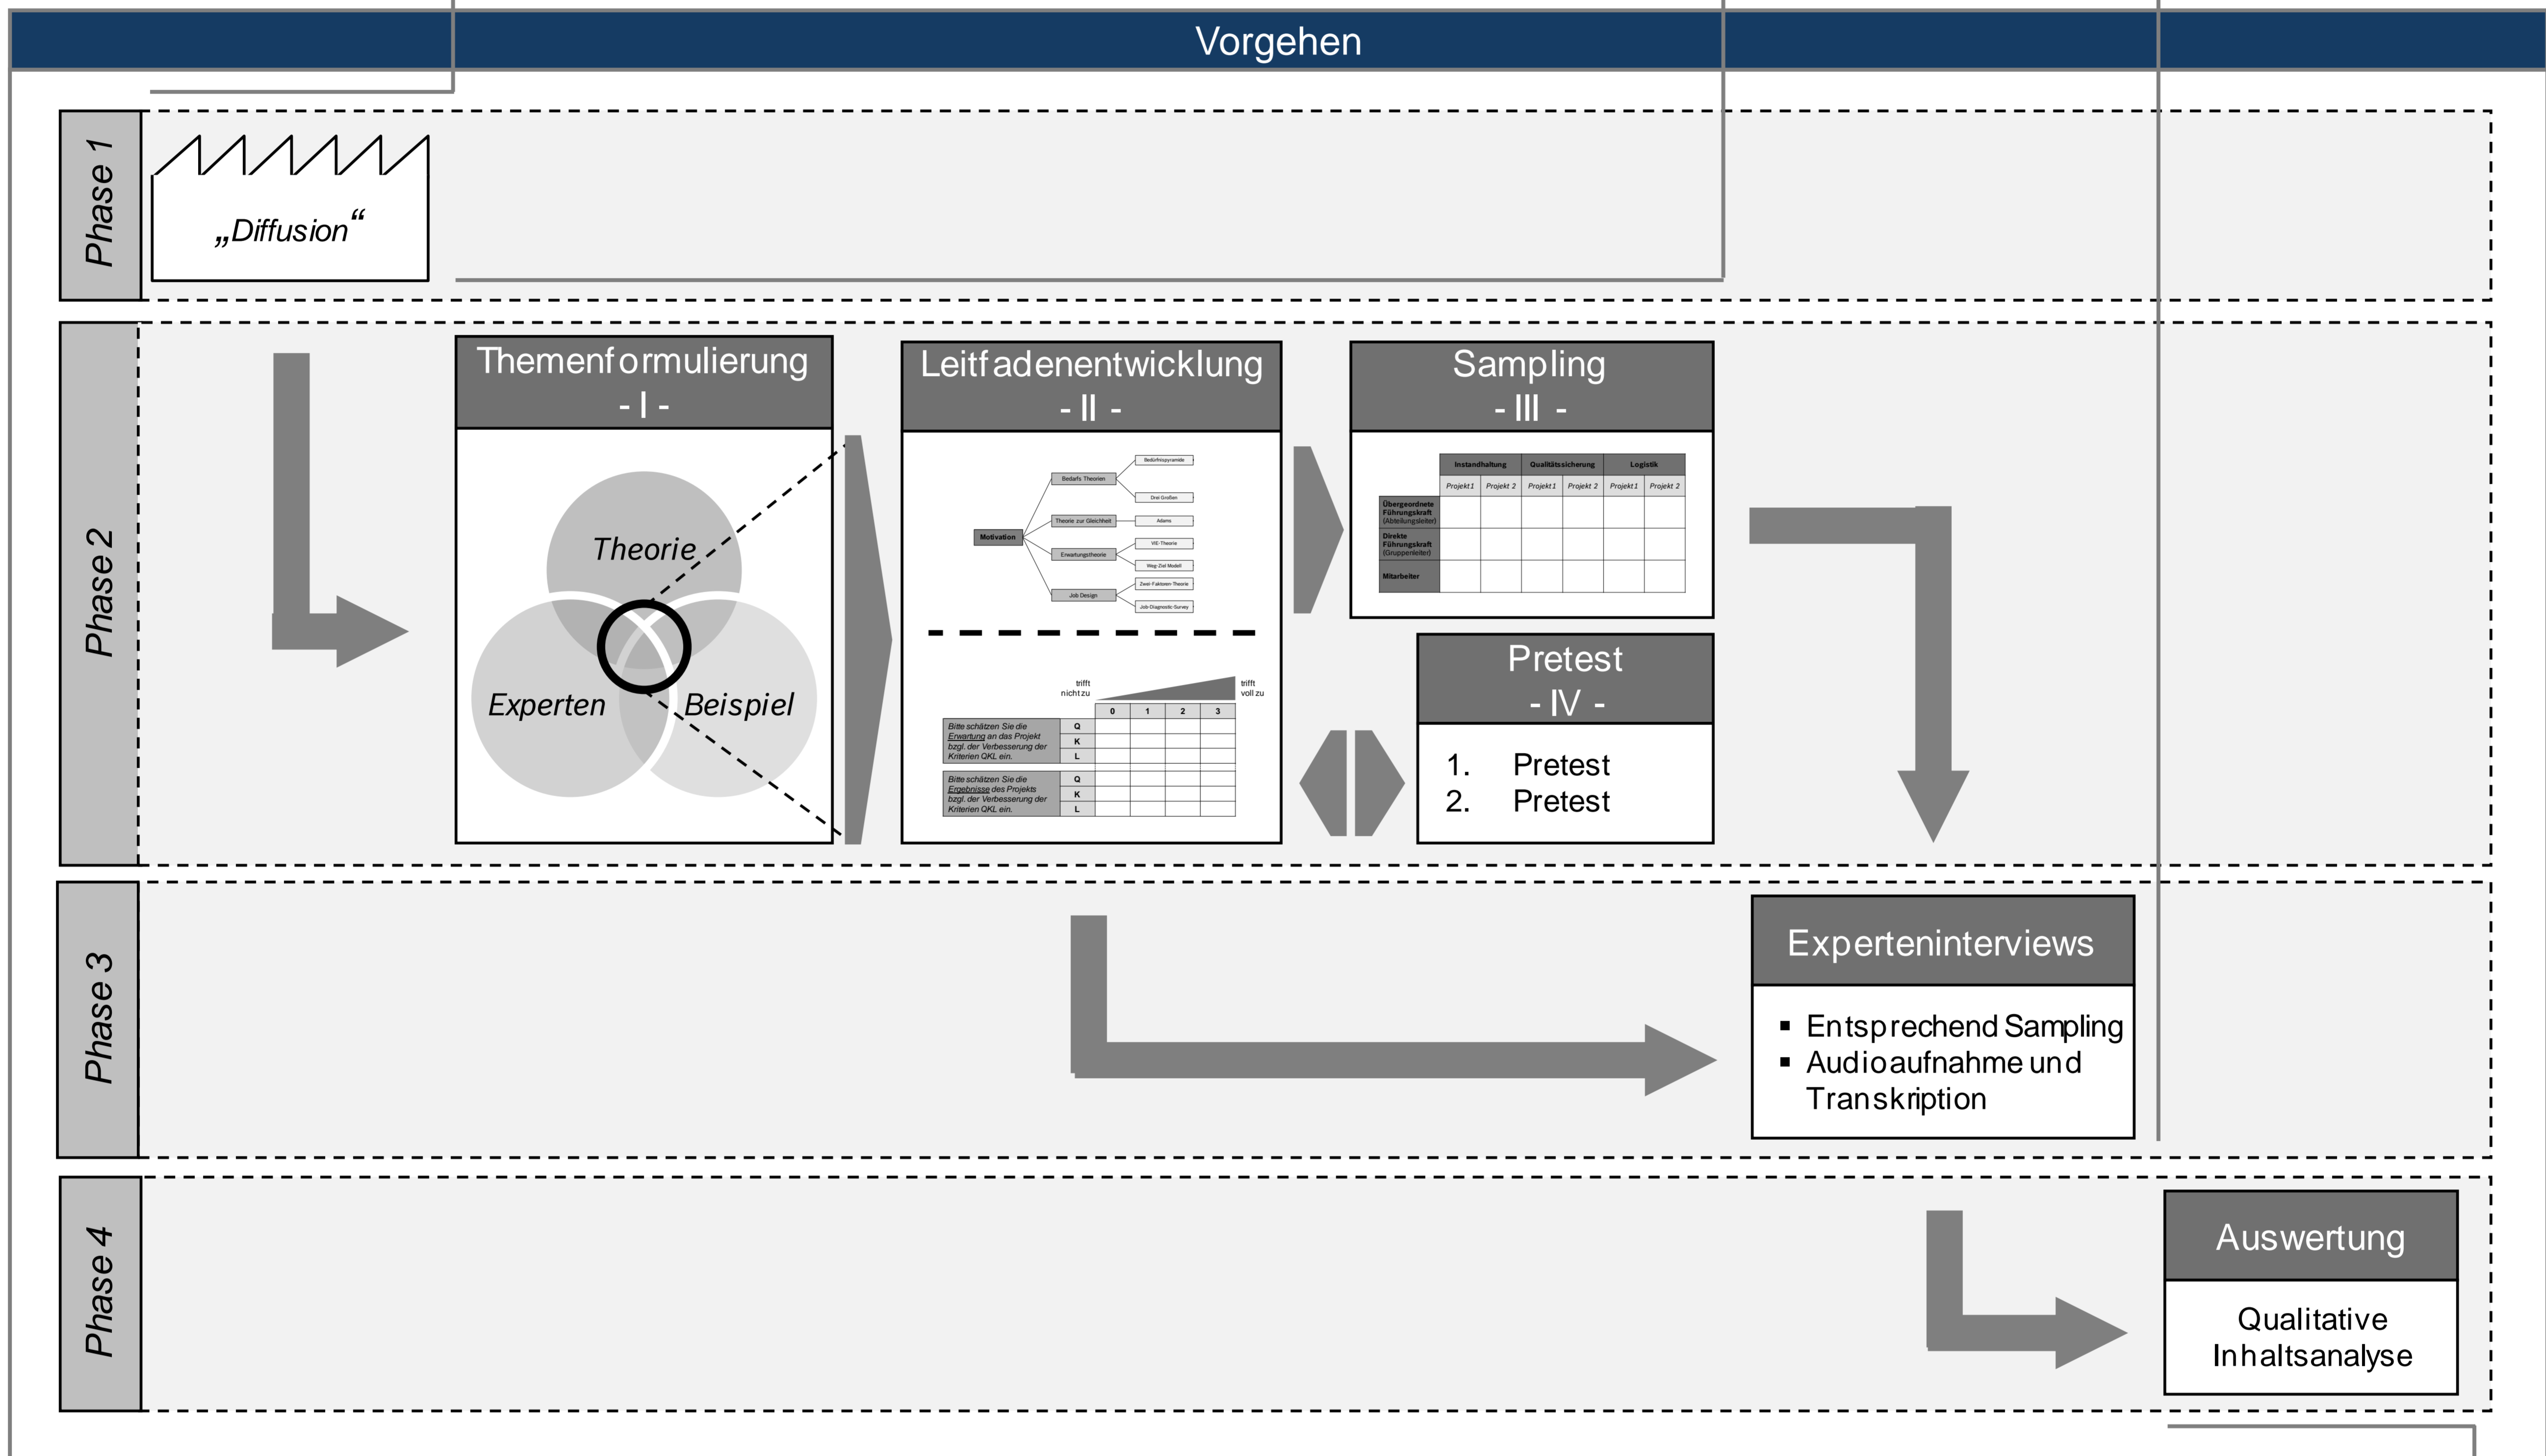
Vorgehen

Phase 1

„Diffusion“

Phase 2

Themenformulierung
- I -

Theorie

Experten

Beispiel

Leitfadenentwicklung
- II -

Bedürfnispyramide

Bedarfs Theorien

Drei Großen

Motivation

Theorie zur Gleichheit

Adams

Erwartungstheorie

VIE-Theorie

Weg Ziel Modell

Zwei-Faktoren Theorie

Job Design

Job-Diagnostic-Survey

trifft nicht zu

trifft voll zu

| | | 0 | 1 | 2 | 3 |
|---|---|---|---|---|---|
| Bitte schätzen Sie die Erwartung an das Projekt bzgl. der Verbesserung der Kriterien QKL ein. | Q | | | | |
| | K | | | | |
| | L | | | | |
| Bitte schätzen Sie die Ergebnisse des Projekts bzgl. der Verbesserung der Kriterien QKL ein. | Q | | | | |
| | K | | | | |
| | L | | | | |

Sampling
- III -

| | Instandhaltung | | Qualitätssicherung | | Logistik | |
|---|---|---|---|---|---|---|
| | Projekt 1 | Projekt 2 | Projekt 1 | Projekt 2 | Projekt 1 | Projekt 2 |
| Übergeordnete Führungskraft (Abteilungsleiter) | | | | | | |
| Direkte Führungskraft (Gruppenleiter) | | | | | | |
| Mitarbeiter | | | | | | |

Pretest
- IV -

1. Pretest
2. Pretest

Phase 3

Experteninterviews

▪ Entsprechend Sampling
▪ Audioaufnahme und Transkription

Phase 4

Auswertung

Qualitative Inhaltsanalyse